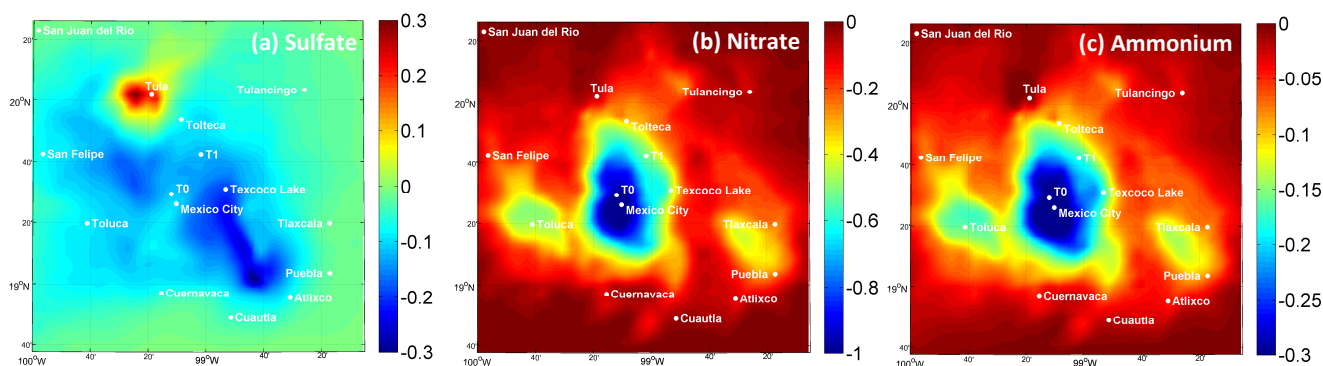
(a) Sulfate
San Juan del Rio
Tula
Tulancingo
Tolteca
San Felipe
T1
T0
Texcoco Lake
Mexico City
Toluca
Tlaxcala
Puebla
Cuernavaca
Atlixco
Cuautla
20°N
40'
20'
19°N
40'
100°W
40'
20'
99°W
40'
20'
0.3
0.2
0.1
0
-0.1
-0.2
-0.3

(b) Nitrate
San Juan del Rio
Tula
Tulancingo
Tolteca
San Felipe
T1
T0
Texcoco Lake
Mexico City
Toluca
Tlaxcala
Puebla
Cuernavaca
Atlixco
Cuautla
20°N
40'
20'
19°N
100°W
40'
20'
99°W
40'
20'
0
-0.2
-0.4
-0.6
-0.8
-1

(c) Ammonium
San Juan del Rio
Tula
Tulancingo
Tolteca
San Felipe
T1
T0
Texcoco Lake
Mexico City
Toluca
Tlaxcala
Puebla
Cuernavaca
Atlixco
Cuautla
20°N
40'
20'
19°N
40'
100°W
40'
20'
99°W
40'
20'
0
-0.05
-0.1
-0.15
-0.2
-0.25
-0.3